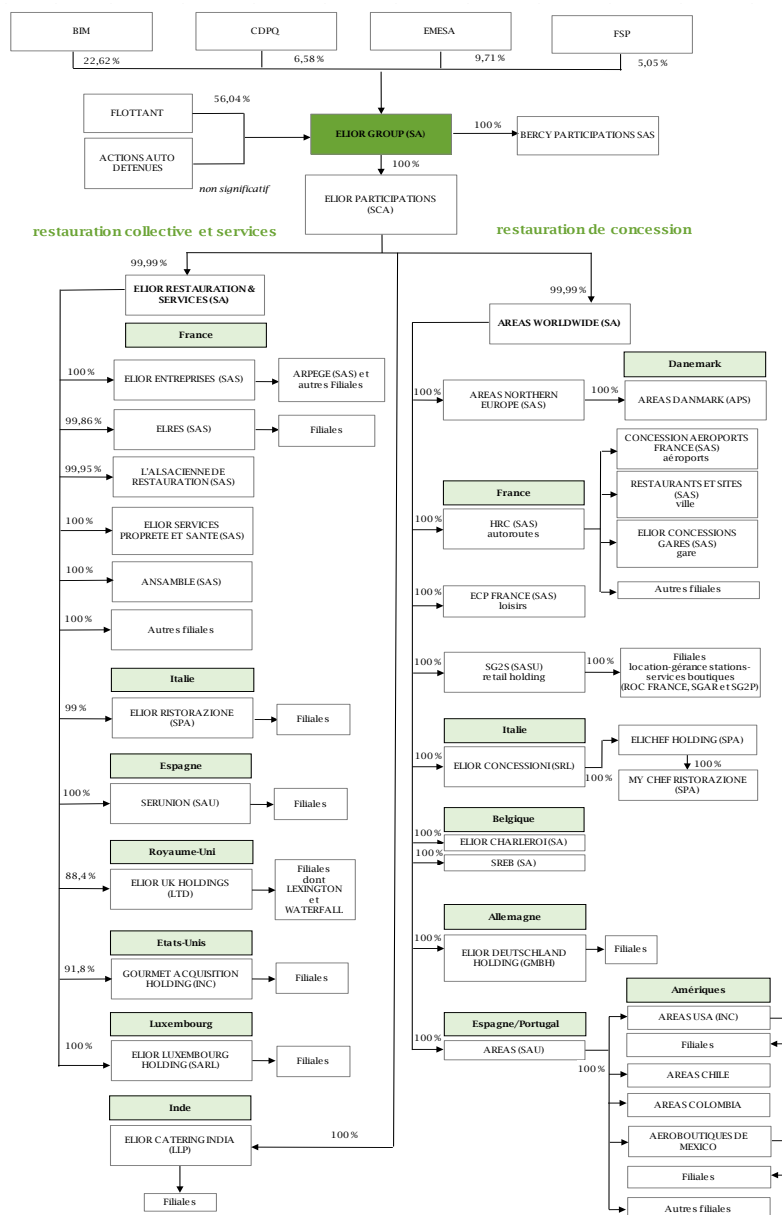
BIM
CDPQ
EMESA
FSP
22,62 %
6,58 %
9,71 %
5,05 %

FLOTTANT
56,04 %
ACTIONS AUTO DETENUES
non significatif

ELIOR GROUP (SA)
100 %
BERCY PARTICIPATIONS SAS
100 %
ELIOR PARTICIPATIONS (SCA)

restauration collective et services
restauration de concession

99,99 %
ELIOR RESTAURATION & SERVICES (SA)

France
100 %
ELIOR ENTREPRISES (SAS)
ARPEGE (SAS) et autres Filiales
99,86 %
ELRES (SAS)
Filiales
99,95 %
L'ALSACIENNE DE RESTAURATION (SAS)
100 %
ELIOR SERVICES PROPRETE ET SANTE (SAS)
100 %
ANSAMBLE (SAS)
100 %
Autres filiales

Italie
99 %
ELIOR RISTORAZIONE (SPA)
Filiales

Espagne
100 %
SERUNION (SAU)
Filiales

Royaume-Uni
88,4 %
ELIOR UK HOLDINGS (LTD)
Filiales dont LEXINGTON et WATERFALL

Etats-Unis
91,8 %
GOURMET ACQUISITION HOLDING (INC)
Filiales

Luxembourg
100 %
ELIOR LUXEMBOURG HOLDING (SARL)
Filiales

Inde
ELIOR CATERING INDIA (LLP)
100 %
Filiales

99,99 %
AREAS WORLDWIDE (SA)

Danemark
100 %
AREAS NORTHERN EUROPE (SAS)
100 %
AREAS DANMARK (APS)

France
CONCESSION AEROPORTS FRANCE (SAS) aéroports
RESTAURANTS ET SITES (SAS) ville
ELIOR CONCESSIONS GARES (SAS) gare
Autres filiales
100 %
HRC (SAS) autoroutes
100 %
ECP FRANCE (SAS) loisirs
100 %
SG2S (SASU) retail holding
100 %
Filiales location-gérance stations-services boutiques (ROC FRANCE, SGAR et SG2P)

Italie
100 %
ELIOR CONCESSIONI (SRL)
ELICHEF HOLDING (SPA)
100 %
100 %
MY CHEF RISTORAZIONE (SPA)

Belgique
100 %
ELIOR CHARLEROI (SA)
100 %
SREB (SA)

Allemagne
100 %
ELIOR DEUTSCHLAND HOLDING (GMBH)
Filiales

Espagne/Portugal
100 %
AREAS (SAU)
100 %

Amériques
AREAS USA (INC)
Filiales
AREAS CHILE
AREAS COLOMBIA
AEROBOUTIQUES DE MEXICO
Filiales
Autres filiales